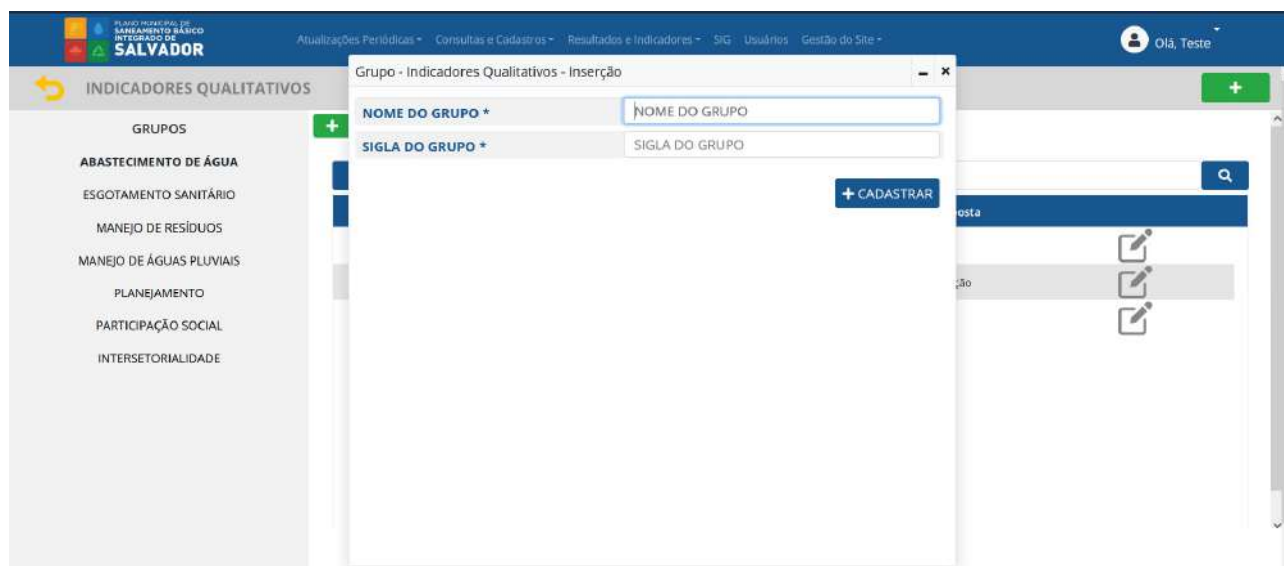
PLANO MUNICIPAL DE SANEAMENTO BÁSICO INTEGRADO DE SALVADOR

Atualizações Periódicas ▾ Consultas e Cadastros ▾ Resultados e Indicadores ▾ SIG Usuários Gestão do Site ▾

Olá, Teste

INDICADORES QUALITATIVOS

GRUPOS

ABASTECIMENTO DE ÁGUA

ESGOTAMENTO SANITÁRIO

MANEJO DE RESÍDUOS

MANEJO DE ÁGUAS PLUVIAIS

PLANEJAMENTO

PARTICIPAÇÃO SOCIAL

INTERSETORIALIDADE

Grupo - Indicadores Qualitativos - Inserção

NOME DO GRUPO *

NOME DO GRUPO

SIGLA DO GRUPO *

SIGLA DO GRUPO

+ CADASTRAR

osta

ção